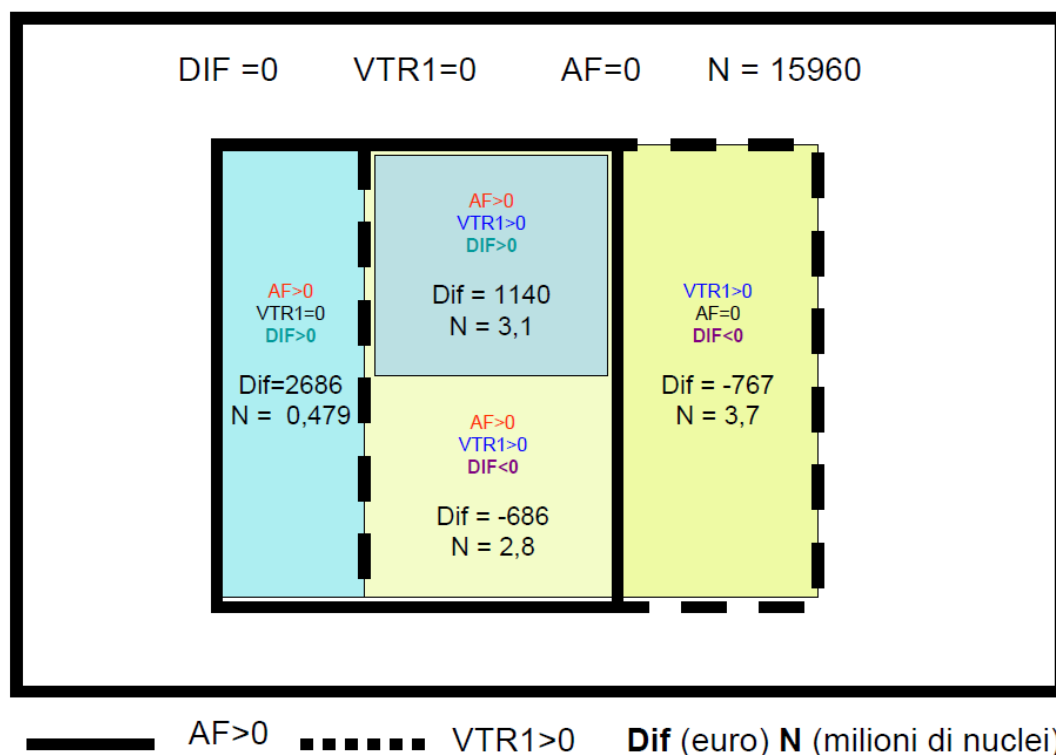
DIF =0 VTR1=0 AF=0 N = 15960

AF>0
VTR1=0
DIF>0

Dif=2686
N = 0,479

AF>0
VTR1>0
DIF>0

Dif = 1140
N = 3,1

AF>0
VTR1>0
DIF<0

Dif = -686
N = 2,8

VTR1>0
AF=0
DIF<0

Dif = -767
N = 3,7

AF>0 VTR1>0 **Dif** (euro) **N** (milioni di nuclei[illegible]